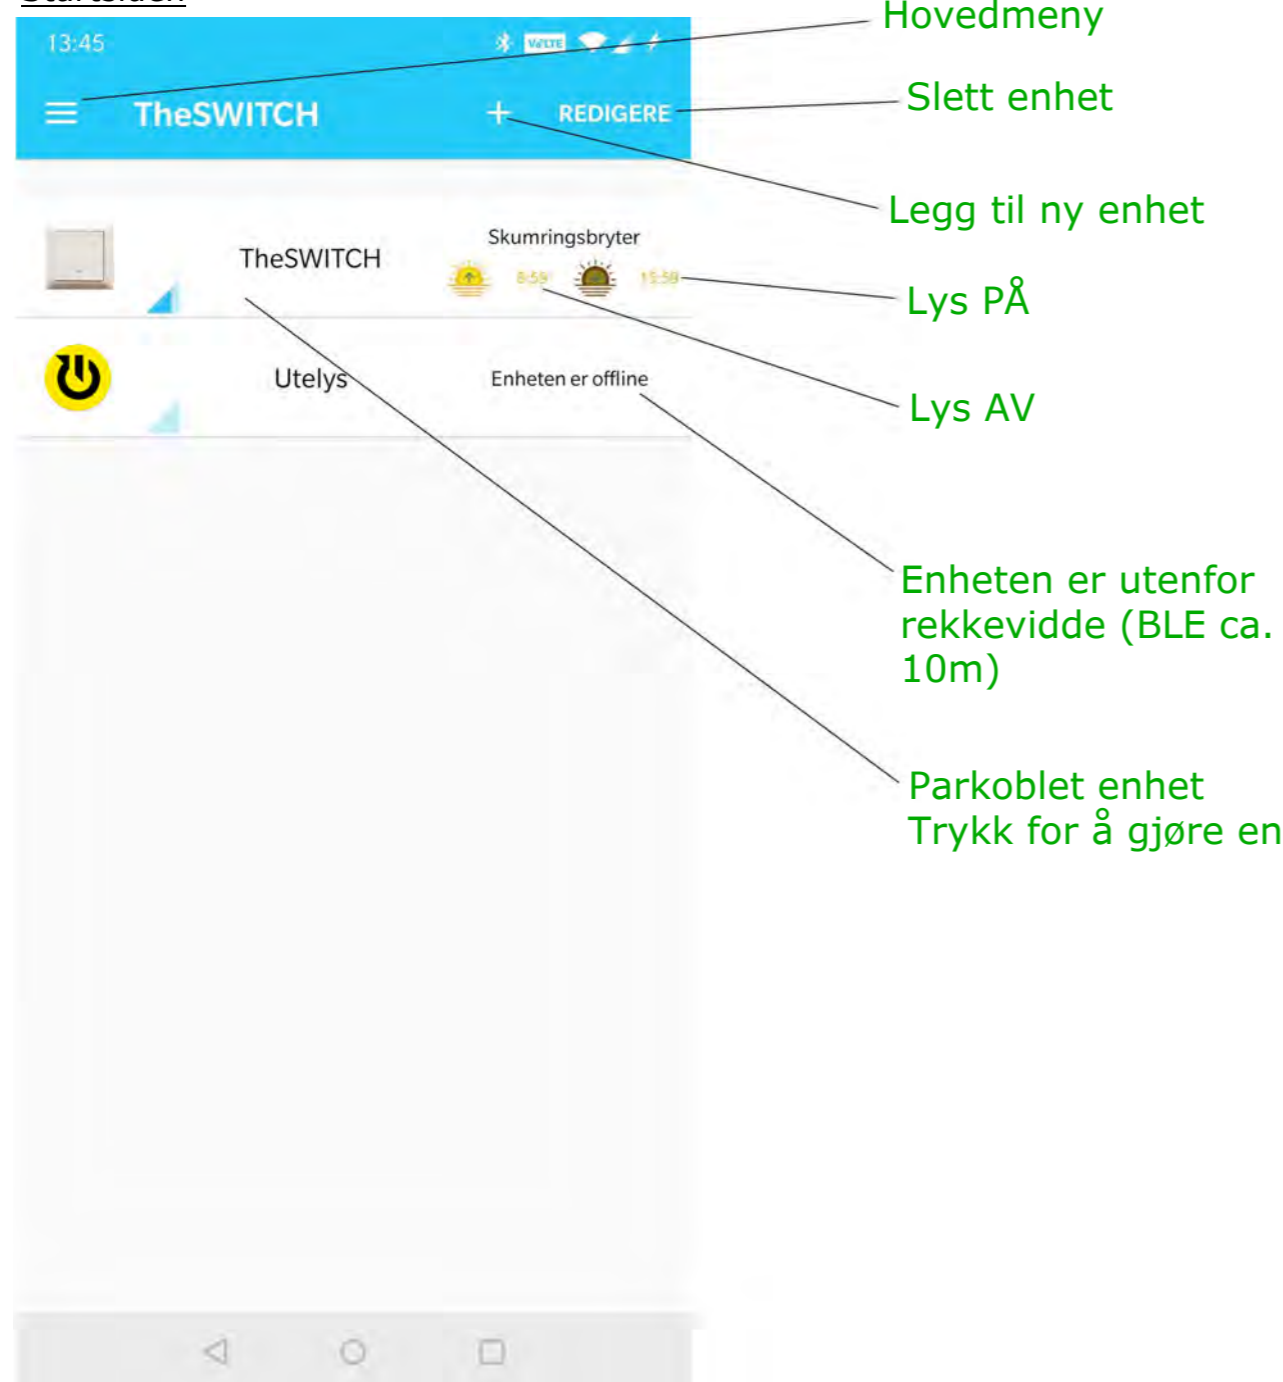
Startsiden

13:45

TheSWITCH

REDIGERE

Hovedmeny

Slett enhet

Legg til ny enhet

TheSWITCH

Skumringsbryter

8:59

15:38

Lys PÅ

Lys AV

Utelys

Enheten er offline

Enheten er utenfor rekkevidde (BLE ca. 10m)

Parkoblet enhet
Trykk for å gjøre en